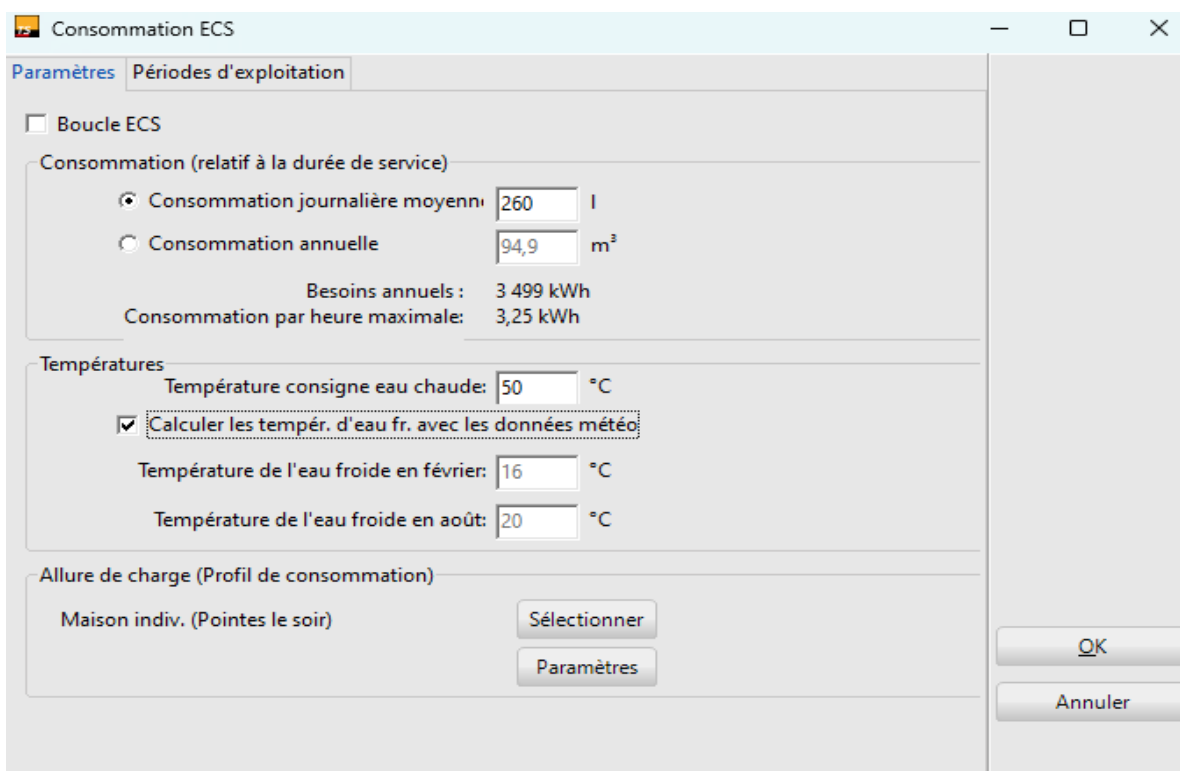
Consommation ECS

Paramètres | Périodes d'exploitation

Boucle ECS

Consommation (relatif à la durée de service)

Consommation journalière moyenn 260 l

Consommation annuelle 94,9 m³

Besoins annuels : 3 499 kWh

Consommation par heure maximale: 3,25 kWh

Températures

Température consigne eau chaude: 50 °C

Calculer les tempér. d'eau fr. avec les données météo

Température de l'eau froide en février: 16 °C

Température de l'eau froide en août: 20 °C

Allure de charge (Profil de consommation)

Maison indiv. (Pointes le soir)

Sélectionner

Paramètres

OK

Annuler